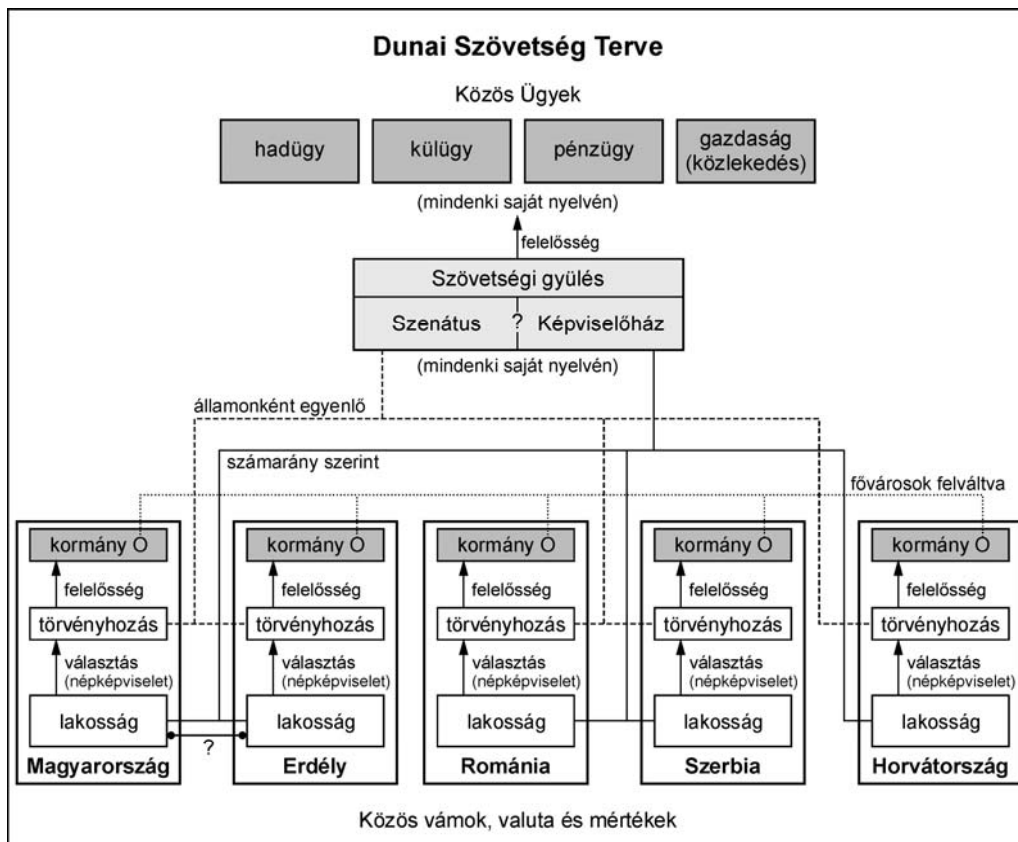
Dunai Szövetség Terve

Közös Ügyek

hadügy

külügy

pénzügy

gazdaság (közlekedés)

(mindenki saját nyelvén)

felelősség

Szövetségi gyülés

Szenátus ? Képviselőház

(mindenki saját nyelvén)

államonként egyenlő

számarány szerint

fővárosok felváltva

kormány O
felelősség
törvényhozás
választás (népképviselet)
lakosság
Magyarország

kormány O
felelősség
törvényhozás
választás (népképviselet)
lakosság
Erdély

?

kormány O
felelősség
törvényhozás
választás (népképviselet)
lakosság
Románia

kormány O
felelősség
törvényhozás
választás (népképviselet)
lakosság
Szerbia

kormány O
felelősség
törvényhozás
választás (népképviselet)
lakosság
Horvátország

Közös vámok, valuta és mértékek